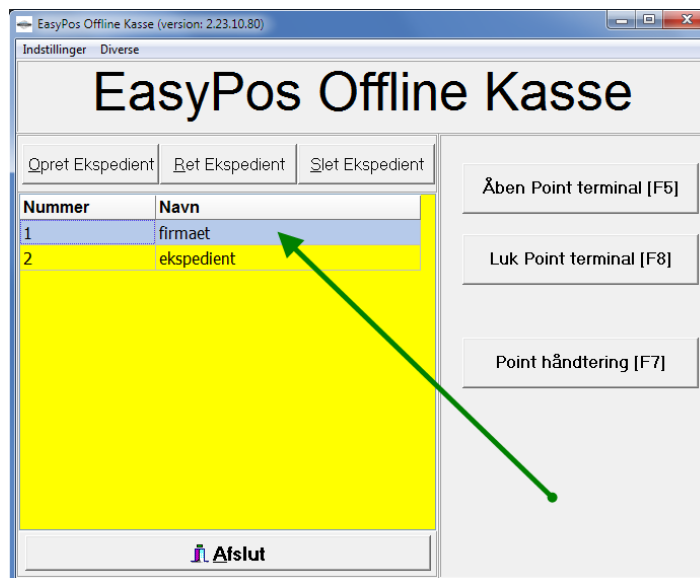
EasyPos Offline Kasse (version: 2.23.10.80)

Indstillinger Diverse

EasyPos Offline Kasse

Opret Ekspedient | Ret Ekspedient | Slet Ekspedient

| Nummer | Navn |
|---|---|
| 1 | firmaet |
| 2 | ekspedient |

Afslut

Åben Point terminal [F5]

Luk Point terminal [F8]

Point håndtering [F7]